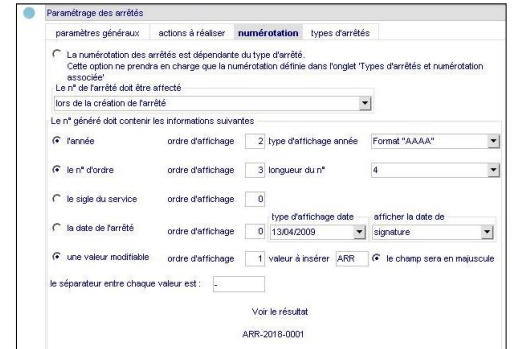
Paramétrage des arrêtés

paramètres généraux | actions à réaliser | numérotation | types d'arrêtés

La numérotation des arrêtés est dépendante du type d'arrêté. Cette option ne prendra en charge que la numérotation définie dans l'onglet 'Types d'arrêtés et numérotation associée'

Le n° de l'arrêté doit être affecté
lors de la création de l'arrêté

Le n° généré doit contenir les informations suivantes

l'année ordre d'affichage 2 type d'affichage année Format "AAAA"

le n° d'ordre ordre d'affichage 3 longueur du n° 4

le sigle du service ordre d'affichage 0

la date de l'arrêté ordre d'affichage 0 type d'affichage date 13/04/2009 afficher la date de signature

une valeur modifiable ordre d'affichage 1 valeur à insérer ARR le champ sera en majuscule

le séparateur entre chaque valeur est : -

Voir le résultat

ARR-2018-0001